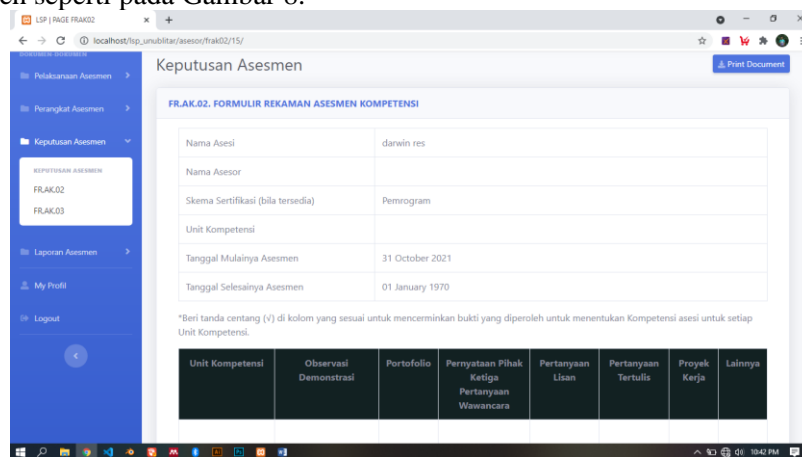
eh seperti pada Gambar 6.

LSP | PAGE FRAK02

localhost/lsp_unublitar/asesor/frak02/15/

Pelaksanaan Asesmen

Perangkat Asesmen

Keputusan Asesmen

KEPUTUSAN ASESMEN

FR.AK.02

FR.AK.03

Laporan Asesmen

My Profil

Logout

Keputusan Asesmen

Print Document

FR.AK.02. FORMULIR REKAMAN ASESMEN KOMPETENSI

| Nama Asesi | darwin res |
|---|---|
| Nama Asesor | |
| Skema Sertifikasi (bila tersedia) | Pemrogram |
| Unit Kompetensi | |
| Tanggal Mulainya Asesmen | 31 October 2021 |
| Tanggal Selesainya Asesmen | 01 January 1970 |

*Beri tanda centang (√) di kolom yang sesuai untuk mencerminkan bukti yang diperoleh untuk menentukan Kompetensi asesi untuk setiap Unit Kompetensi.

| Unit Kompetensi | Observasi Demonstrasi | Portofolio | Pernyataan Pihak Ketiga Pertanyaan Wawancara | Pertanyaan Lisan | Pertanyaan Tertulis | Proyek Kerja | Lainnya |
|---|---|---|---|---|---|---|---|
| | | | | | | | |

10:42 PM